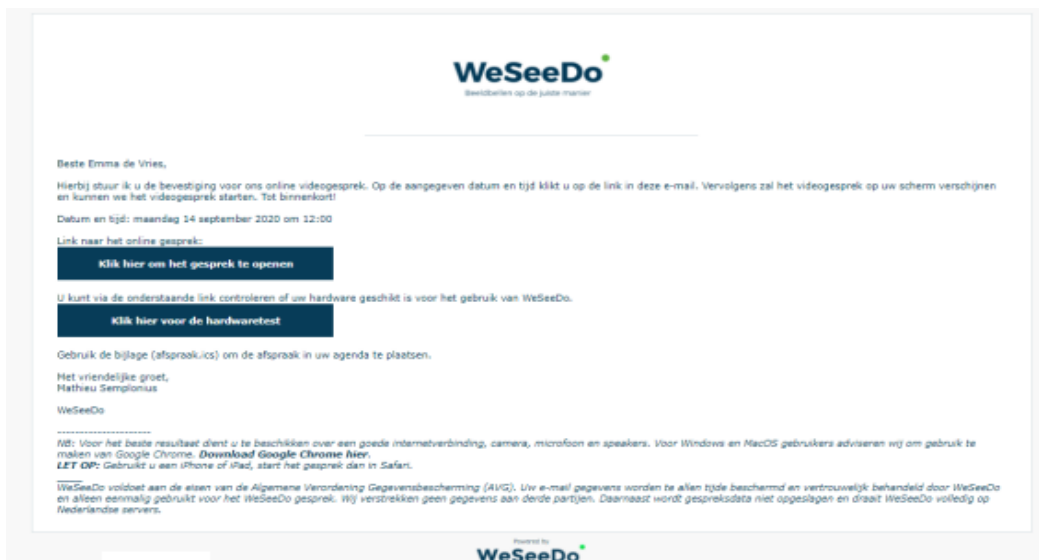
WeSeeDo
Beeldbellen op de juiste manier

Beste Emma de Vries,

Hierbij stuur ik u de bevestiging voor ons online videogesprek. Op de aangegeven datum en tijd klikt u op de link in deze e-mail. Vervolgens zal het videogesprek op uw scherm verschijnen en kunnen we het videogesprek starten. Tot binnenkort!

Datum en tijd: maandag 14 september 2020 om 12:00

Link naar het online gesprek:

Klik hier om het gesprek te openen

U kunt via de onderstaande link controleren of uw hardware geschikt is voor het gebruik van WeSeeDo.

Klik hier voor de hardwaretest

Gebruik de bijlage (afspraak.ics) om de afspraak in uw agenda te plaatsen.

Met vriendelijke groet,
Mathieu Semplonius

WeSeeDo

----------------------
NB: Voor het beste resultaat dient u te beschikken over een goede internetverbinding, camera, microfoon en speakers. Voor Windows en MacOS gebruikers adviseren wij om gebruik te maken van Google Chrome. Download Google Chrome hier.
LET OP: Gebruikt u een iPhone of iPad, start het gesprek dan in Safari.

WeSeeDo voldoet aan de eisen van de Algemene Verordening Gegevensbescherming (AVG). Uw e-mail gegevens worden te allen tijde beschermd en vertrouwelijk behandeld door WeSeeDo en alleen eenmalig gebruikt voor het WeSeeDo gesprek. Wij verstrekken geen gegevens aan derde partijen. Daarnaast wordt gespreksdata niet opgeslagen en draait WeSeeDo volledig op Nederlandse servers.

Powered by
WeSeeDo